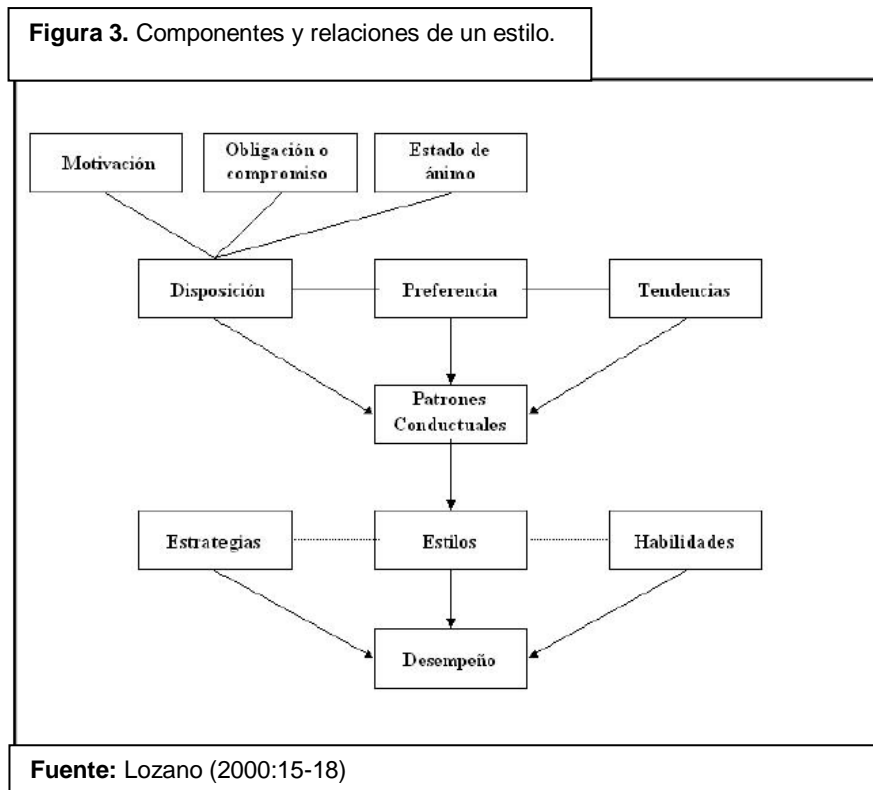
**Figura 3.** Componentes y relaciones de un estilo.

Motivación

Obligación o compromiso

Estado de ánimo

Disposición

Preferencia

Tendencias

Patrones Conductuales

Estrategias

Estilos

Habilidades

Desempeño

**Fuente:** Lozano (2000:15-18)